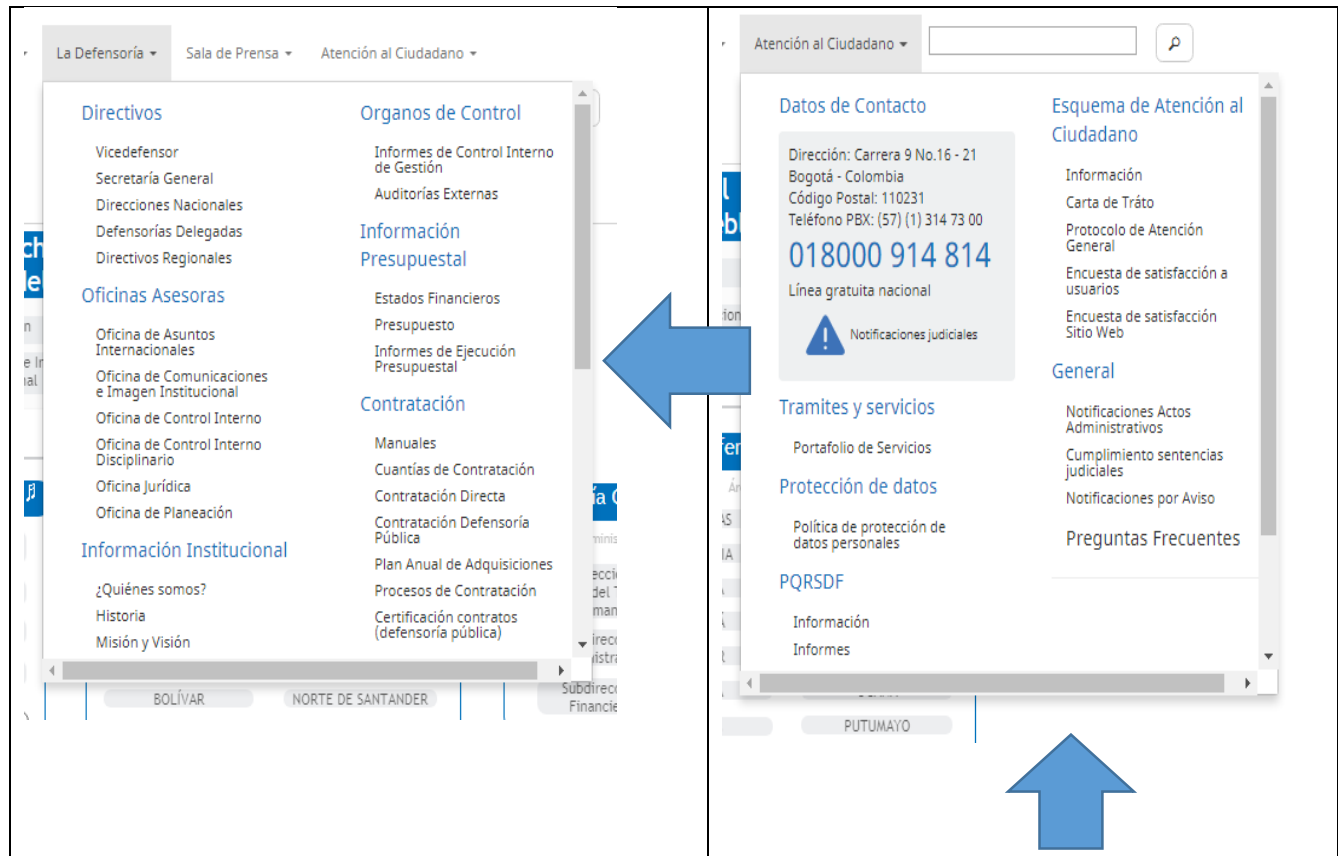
La Defensoría ▾ Sala de Prensa ▾ Atención al Ciudadano ▾

Directivos

Vicedefensor
Secretaría General
Direcciones Nacionales
Defensorías Delegadas
Directivos Regionales

Oficinas Asesoras

Oficina de Asuntos Internacionales
Oficina de Comunicaciones e Imagen Institucional
Oficina de Control Interno
Oficina de Control Interno Disciplinario
Oficina Jurídica
Oficina de Planeación

Información Institucional

¿Quiénes somos?
Historia
Misión y Visión

Organos de Control

Informes de Control Interno de Gestión
Auditorías Externas

Información Presupuestal

Estados Financieros
Presupuesto
Informes de Ejecución Presupuestal

Contratación

Manuales
Cuantías de Contratación
Contratación Directa
Contratación Defensoría Pública
Plan Anual de Adquisiciones
Procesos de Contratación
Certificación contratos (defensoría pública)

BOLÍVAR NORTE DE SANTANDER

Atención al Ciudadano ▾

Datos de Contacto

Dirección: Carrera 9 No.16 - 21
Bogotá - Colombia
Código Postal: 110231
Teléfono PBX: (57) (1) 314 73 00
018000 914 814
Línea gratuita nacional
Notificaciones judiciales

Tramites y servicios

Portafolio de Servicios

Protección de datos

Política de protección de datos personales

PQRSDF

Información
Informes

Esquema de Atención al Ciudadano

Información
Carta de Tráto
Protocolo de Atención General
Encuesta de satisfacción a usuarios
Encuesta de satisfacción Sitio Web

General

Notificaciones Actos Administrativos
Cumplimiento sentencias judiciales
Notificaciones por Aviso

Preguntas Frecuentes

PUTUMAYO